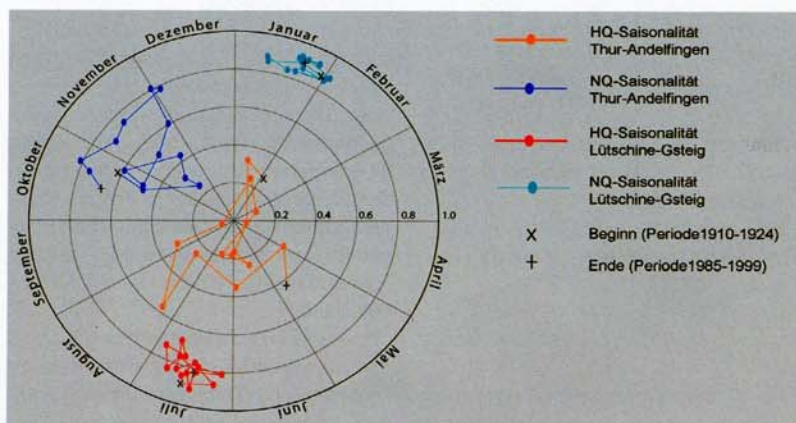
Januar
Februar
März
April
Mai
Juni
Juli
August
September
Oktober
November
Dezember

0.2
0.4
0.6
0.8
1.0

HQ-Saisonalität Thur-Andelfingen

NQ-Saisonalität Thur-Andelfingen

HQ-Saisonalität Lütschine-Gsteig

NQ-Saisonalität Lütschine-Gsteig

X Beginn (Periode1910-1924)

+ Ende (Periode1985-1999)